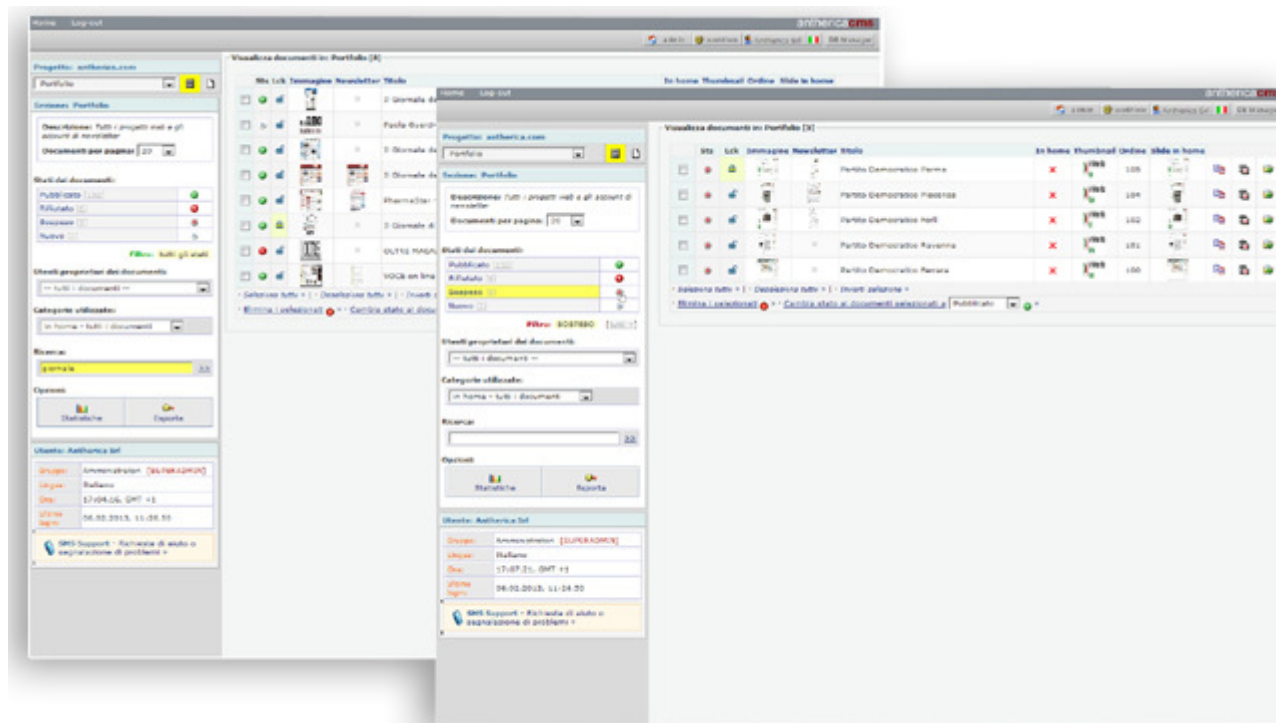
Home Log-out

anthericacms

Progetto: antherica.com

Portfolio

Sezione: Portfolio

Descrizione: Tutti i progetti web e gli account di newsletter

Documenti per pagina: 20

Stati dei documenti:

Pubblicato

Rifiutato

Sospeso

Nuovo

Filtro: tutti gli stati

Utenti proprietari dei documenti

-- tutti i documenti --

Categorie utilizzate:

In home - tutti i documenti

Ricerca:

giornale

Opzioni

Statistiche

Esporta

Utente: Antherica Srl

Gruppo: Amministratori [SUPERADMIN]

Lingua: Italiano

Ora: 17:04:16, GMT +1

Ultimo login: 06.02.2013, 11:26:50

SMS Support - Richiesta di aiuto o segnalazione di problemi »

Visualizza documenti in: Portfolio [8]

Sts Lck Immagine Newsletter Titolo

Il Giornale d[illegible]

Fasile Guardi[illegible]

Il Giornale d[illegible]

Il Giornale d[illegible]

Pharmacitar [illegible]

Il Giornale d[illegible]

OLTRE MAGA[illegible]

VOCE on line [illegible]

In home Thumbnail Ordine Slide in home

Home Log-out

anthericacms

Progetto: antherica.com

Portfolio

Sezione: Portfolio

Descrizione: Tutti i progetti web e gli account di newsletter

Documenti per pagina: 20

Stati dei documenti:

Pubblicato

Rifiutato

Sospeso

Nuovo

Filtro: SOSPESO [tutti]

Utenti proprietari dei documenti

-- tutti i documenti --

Categorie utilizzate:

In home - tutti i documenti

Ricerca:

Opzioni

Statistiche

Esporta

Utente: Antherica Srl

Gruppo: Amministratori [SUPERADMIN]

Lingua: Italiano

Ora: 17:07:21, GMT +1

Ultimo login: 06.02.2013, 11:26:50

SMS Support - Richiesta di aiuto o segnalazione di problemi »

Visualizza documenti in: Portfolio [5]

| Sts | Lck | Immagine | Newsletter | Titolo | In home | Thumbnail | Ordine | Slide in home |
|---|---|---|---|---|---|---|---|---|
| | | | | Partito Democratico Parma | × | | 105 | |
| | | | | Partito Democratico Piacenza | × | | 104 | |
| | | | | Partito Democratico Forlì | × | | 102 | |
| | | | | Partito Democratico Ravenna | × | | 101 | |
| | | | | Partito Democratico Ferrara | × | | 100 | |

Seleziona tutto » | Deseleziona tutto » | Inverti selezione »

Elimina i selezionati » Cambia stato ai documenti selezionati a Pubblicato